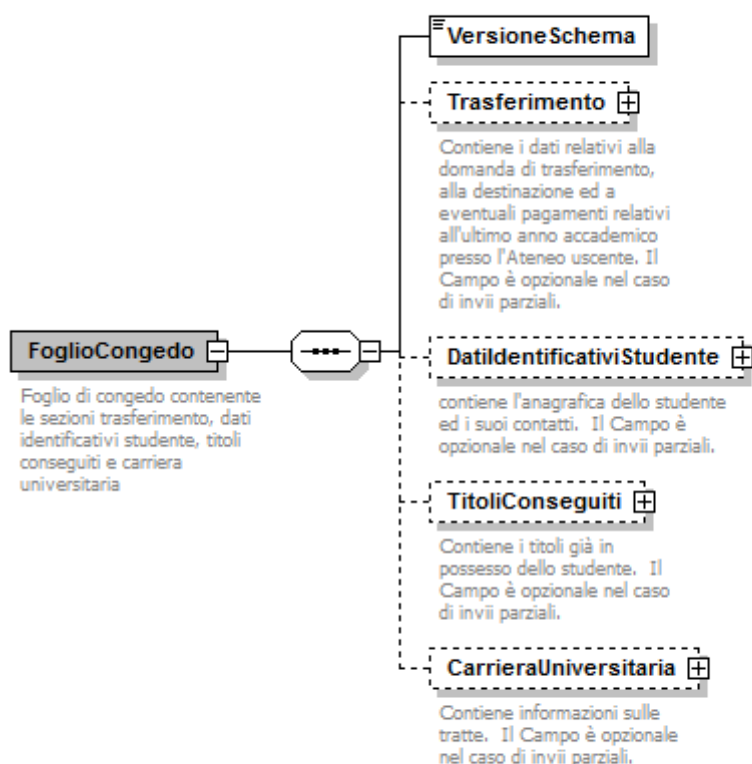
FoglioCongedo

Foglio di congedo contenente le sezioni trasferimento, dati identificativi studente, titoli conseguiti e carriera universitaria

VersioneSchema

Trasferimento

Contiene i dati relativi alla domanda di trasferimento, alla destinazione ed a eventuali pagamenti relativi all'ultimo anno accademico presso l'Ateneo uscente. Il Campo è opzionale nel caso di invii parziali.

DatiIdentificativiStudente

contiene l'anagrafica dello studente ed i suoi contatti. Il Campo è opzionale nel caso di invii parziali.

TitoliConseguiti

Contiene i titoli già in possesso dello studente. Il Campo è opzionale nel caso di invii parziali.

CarrieraUniversitaria

Contiene informazioni sulle tratte. Il Campo è opzionale nel caso di invii parziali.